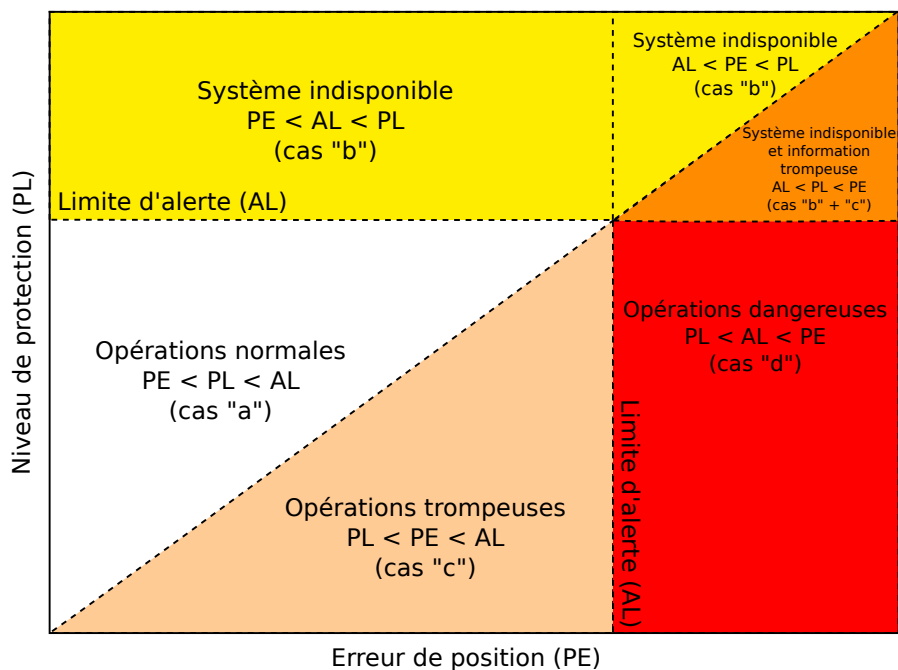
Système indisponible
PE < AL < PL
(cas "b")

Système indisponible
AL < PE < PL
(cas "b")

Système indisponible
et information
trompeuse
AL < PL < PE
(cas "b" + "c")

Limite d'alerte (AL)

Opérations dangereuses
PL < AL < PE
(cas "d")

Opérations normales
PE < PL < AL
(cas "a")

Limite d'alerte (AL)

Opérations trompeuses
PL < PE < AL
(cas "c")

Niveau de protection (PL)

Erreur de position (PE)